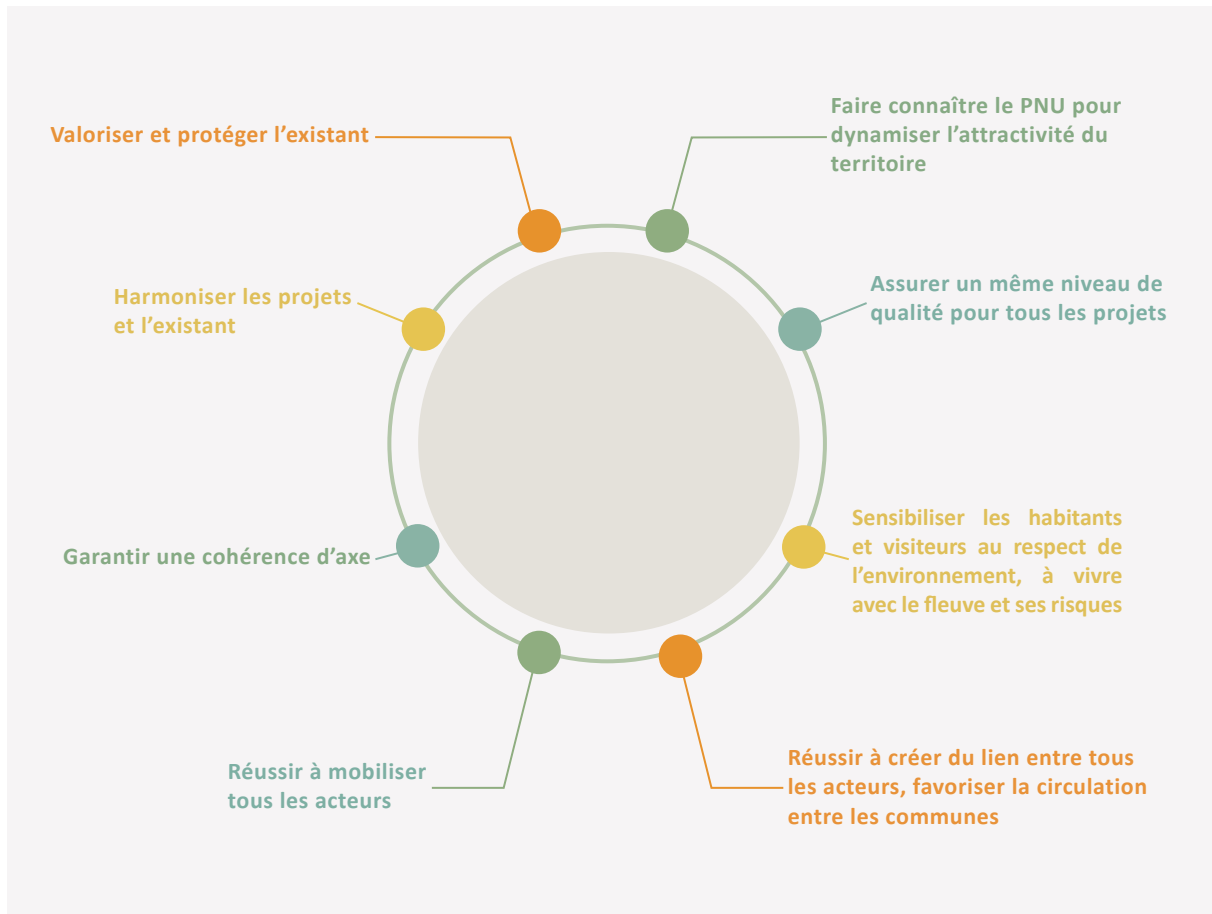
Valoriser et protéger l’existant

Faire connaître le PNU pour dynamiser l’attractivité du territoire

Harmoniser les projets et l’existant

Assurer un même niveau de qualité pour tous les projets

Garantir une cohérence d’axe

Sensibiliser les habitants et visiteurs au respect de l’environnement, à vivre avec le fleuve et ses risques

Réussir à mobiliser tous les acteurs

Réussir à créer du lien entre tous les acteurs, favoriser la circulation entre les communes